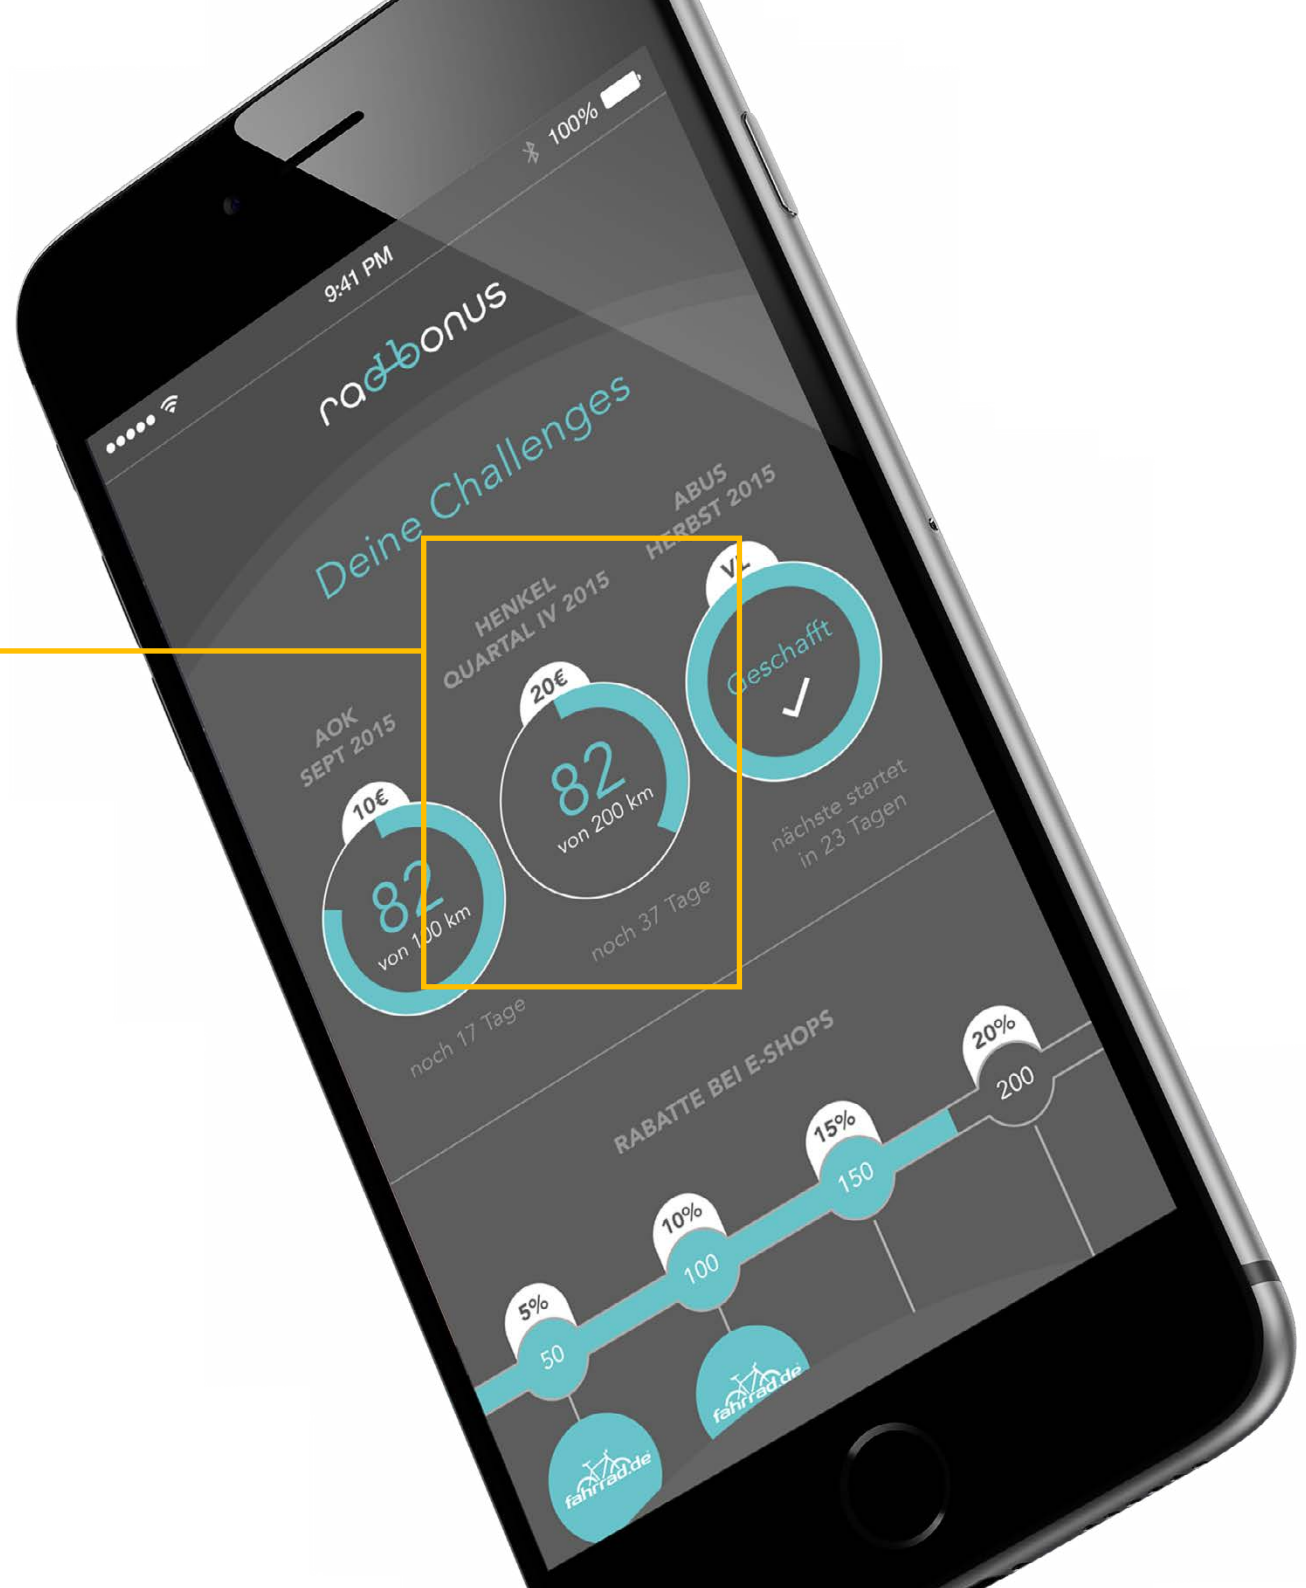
9:41 PM

100%

radbonus

Deine Challenges

AOK
SEPT 2015

10€

82
von 100 km

noch 17 Tage

HENKEL
QUARTAL IV 2015

20€

82
von 200 km

noch 37 Tage

ABUS
HERBST 2015

VL

Geschafft

nächste startet
in 23 Tagen

RABATTE BEI E-SHOPS

5%
50

10%
100

15%
150

20%
200

fahrrad.de

fahrrad.de